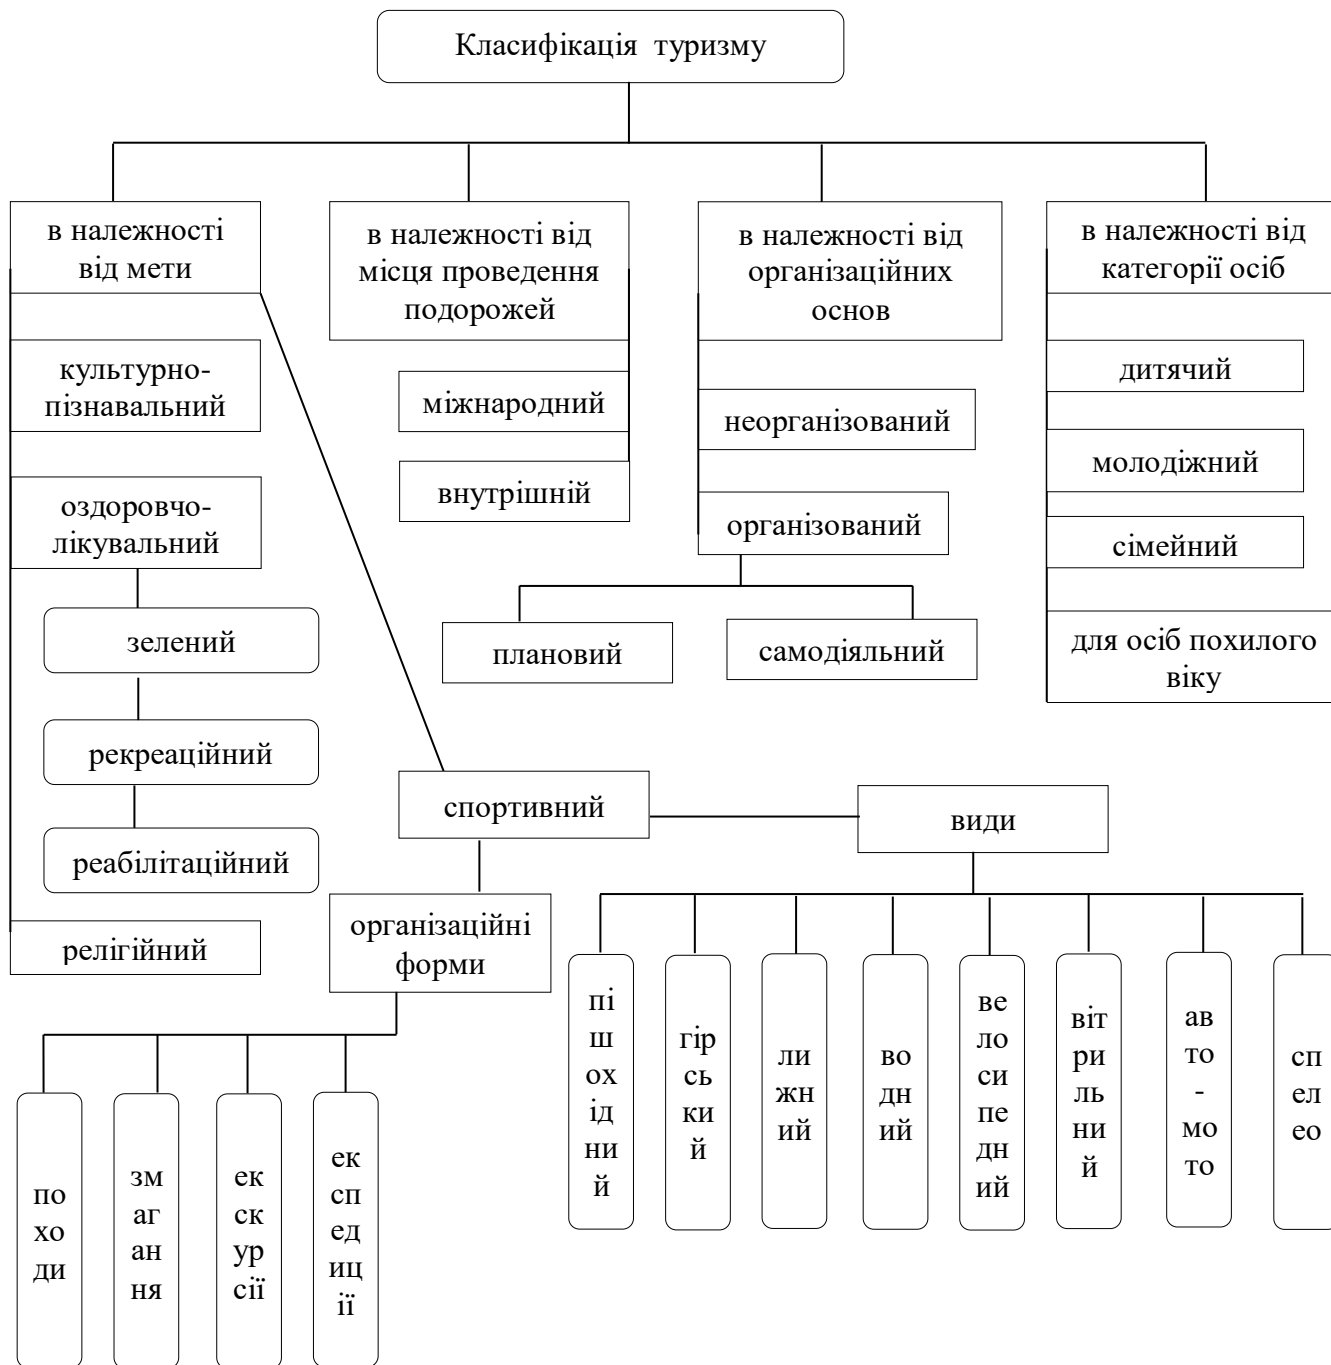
Класифікація туризму

в належності від мети

в належності від місця проведення подорожей

в належності від організаційних основ

в належності від категорії осіб

культурно-пізнавальний

оздоровчо-лікувальний

зелений

рекреаційний

реабілітаційний

релігійний

міжнародний

внутрішній

неорганізований

організований

плановий

самодіяльний

дитячий

молодіжний

сімейний

для осіб похилого віку

спортивний

види

організаційні форми

походи

змагання

екскурсії

експедиції

пішохідний

гірський

лижний

водний

велосипедний

вітрильний

авто-мото

спелео